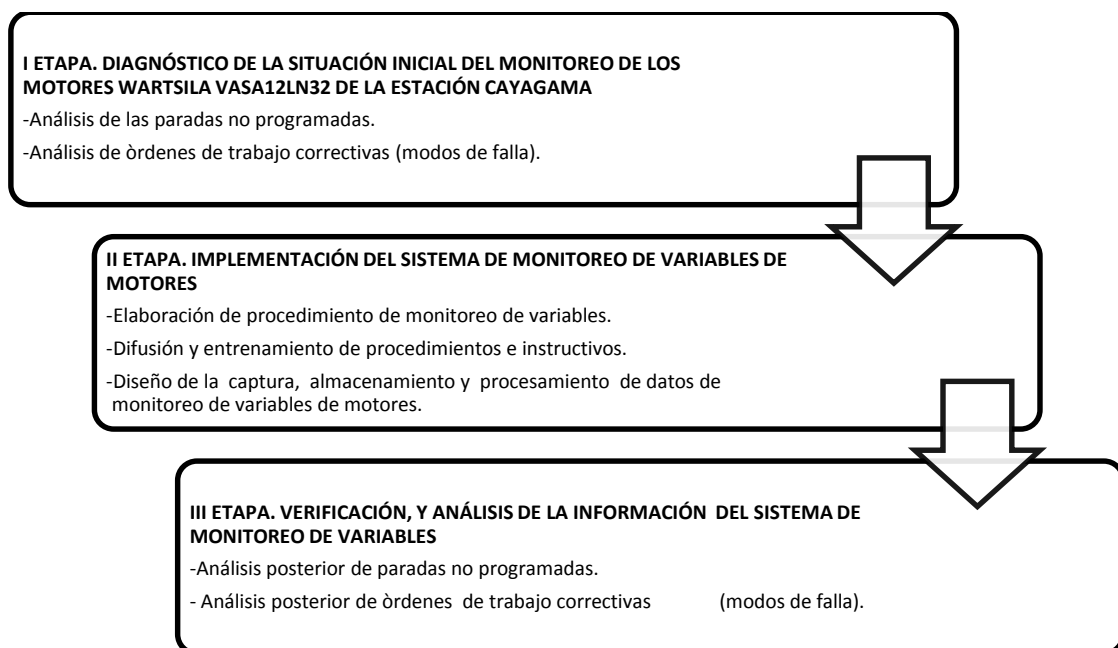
I ETAPA. DIAGNÓSTICO DE LA SITUACIÓN INICIAL DEL MONITOREO DE LOS MOTORES WARTSILA VASA12LN32 DE LA ESTACIÓN CAYAGAMA

-Análisis de las paradas no programadas.

-Análisis de òrdenes de trabajo correctivas (modos de falla).

II ETAPA. IMPLEMENTACIÓN DEL SISTEMA DE MONITOREO DE VARIABLES DE MOTORES

-Elaboración de procedimiento de monitoreo de variables.

-Difusión y entrenamiento de procedimientos e instructivos.

-Diseño de la captura, almacenamiento y procesamiento de datos de monitoreo de variables de motores.

III ETAPA. VERIFICACIÓN, Y ANÁLISIS DE LA INFORMACIÓN DEL SISTEMA DE MONITOREO DE VARIABLES

-Análisis posterior de paradas no programadas.

- Análisis posterior de òrdenes de trabajo correctivas (modos de falla).